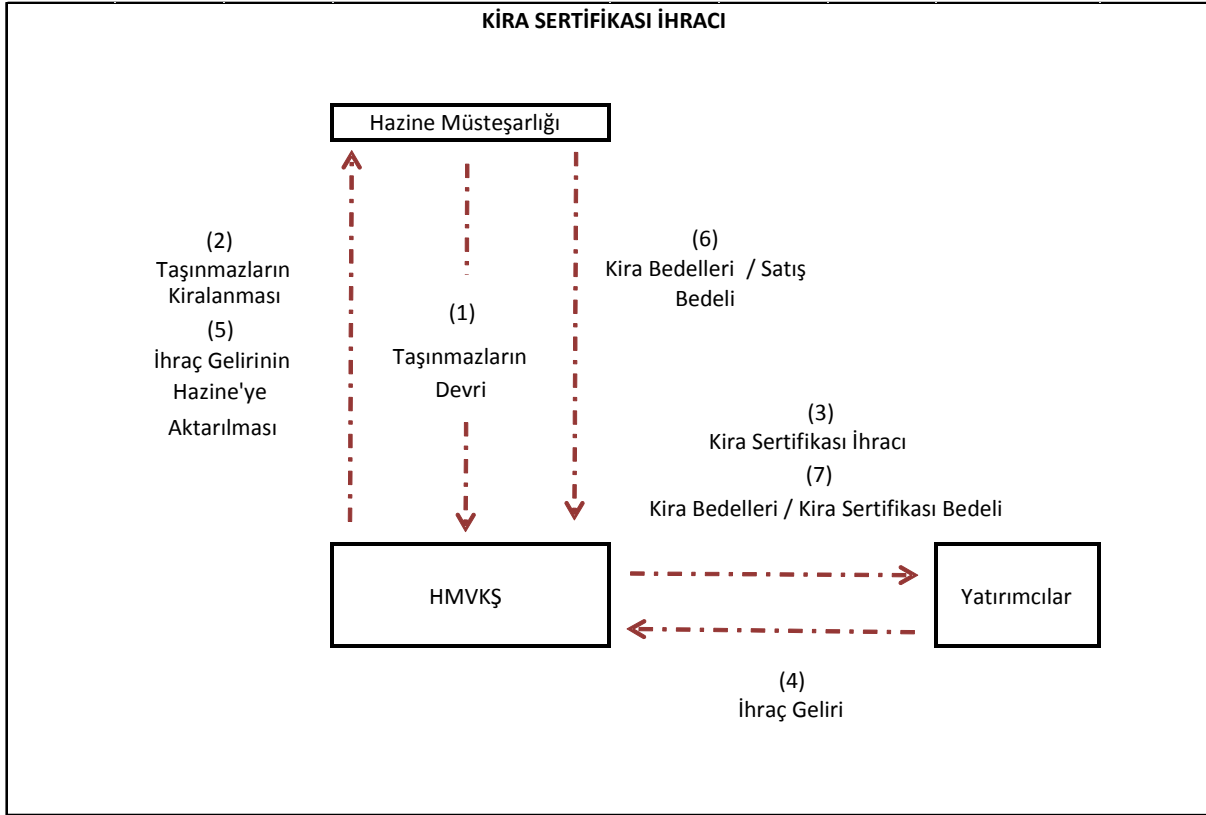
KİRA SERTİFİKASI İHRACI

Hazine Müsteşarlığı

(2)
Taşınmazların Kiralanması
(5)
İhraç Gelirinin Hazine'ye Aktarılması

(1)
Taşınmazların Devri

(6)
Kira Bedelleri / Satış Bedeli

(3)
Kira Sertifikası İhracı
(7)
Kira Bedelleri / Kira Sertifikası Bedeli

HMVKŞ

Yatırımcılar

(4)
İhraç Geliri